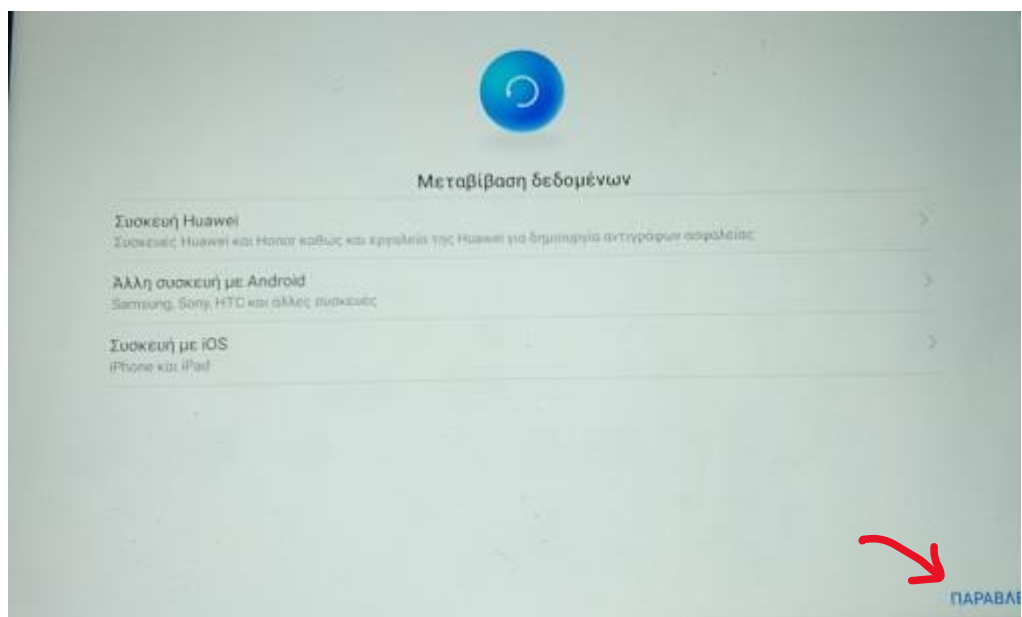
Μεταβίβαση δεδομένων

Συσκευή Huawei
Συσκευές Huawei και Honor καθώς και εργαλεία της Huawei για δημιουργία αντιγράφων ασφαλείας

Άλλη συσκευή με Android
Samsung, Sony, HTC και άλλες συσκευές

Συσκευή με iOS
iPhone και iPad

ΠΑΡΑΒΛΕ